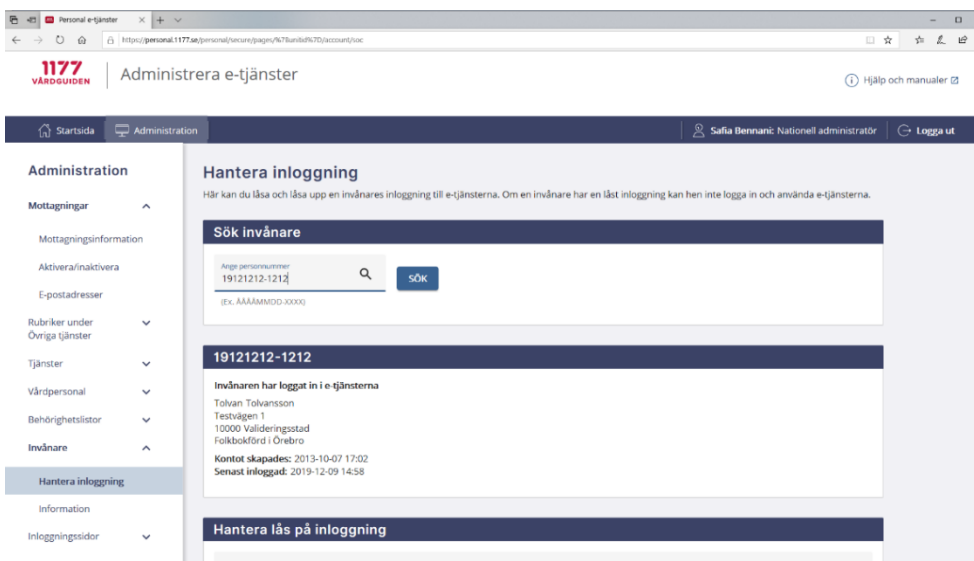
Personal e-tjänster

https://personal.1177.se/personal/secure/pages/%7Bunitid%7D/account/soc

1177 VÅRDGUIDEN

Administrera e-tjänster

Hjälp och manualer

Startsida

Administration

Safia Bennani: Nationell administratör

Logga ut

Administration

Mottagningar

Mottagningsinformation

Aktivera/inaktivera

E-postadresser

Rubriker under Övriga tjänster

Tjänster

Vårdpersonal

Behörighetslistor

Invånare

Hantera inloggning

Information

Inloggningssidor

Hantera inloggning

Här kan du låsa och låsa upp en invånares inloggning till e-tjänsterna. Om en invånare har en låst inloggning kan hen inte logga in och använda e-tjänsterna.

Sök invånare

Ange personnummer

19121212-1212

SÖK

(Ex. ÅÅÅÅMMDD-XXXX)

19121212-1212

Invånaren har loggat in i e-tjänsterna

Tolvan Tolvansson
Testvägen 1
10000 Valideringsstad
Folkbokförd i Örebro

Kontot skapades: 2013-10-07 17:02
Senast inloggad: 2019-12-09 14:58

Hantera lås på inloggning